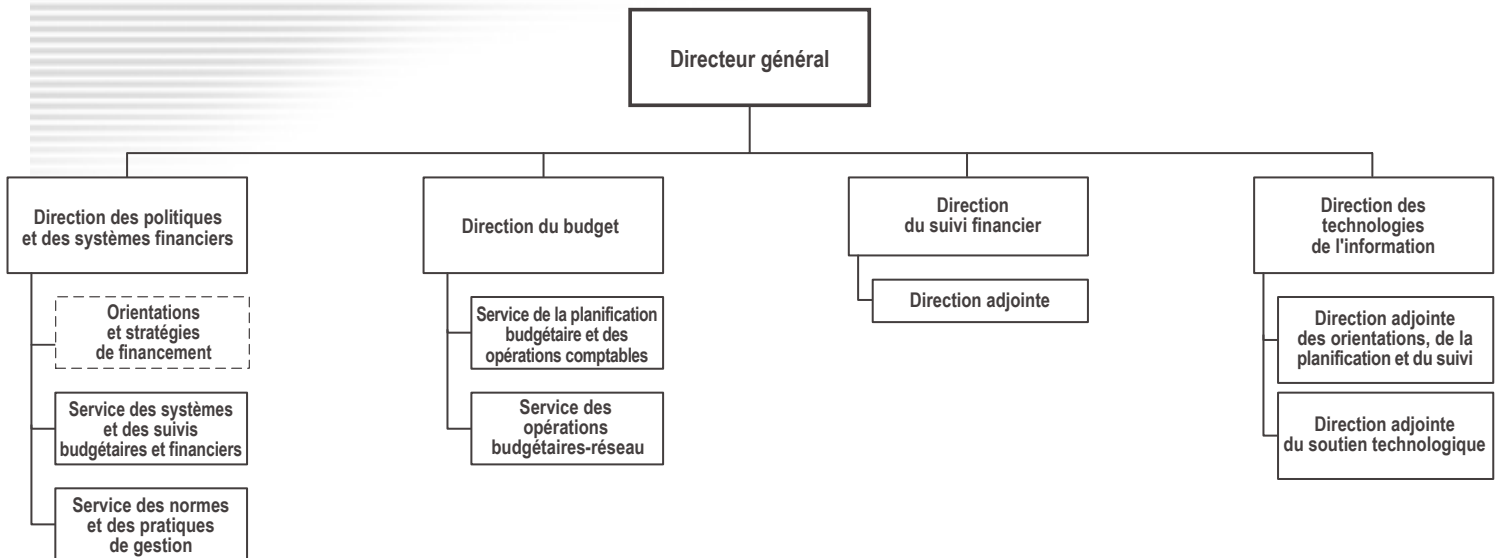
Directeur général

Direction des politiques et des systèmes financiers

Orientations et stratégies de financement

Service des systèmes et des suivis budgétaires et financiers

Service des normes et des pratiques de gestion

Direction du budget

Service de la planification budgétaire et des opérations comptables

Service des opérations budgétaires-réseau

Direction du suivi financier

Direction adjointe

Direction des technologies de l'information

Direction adjointe des orientations, de la planification et du suivi

Direction adjointe du soutien technologique